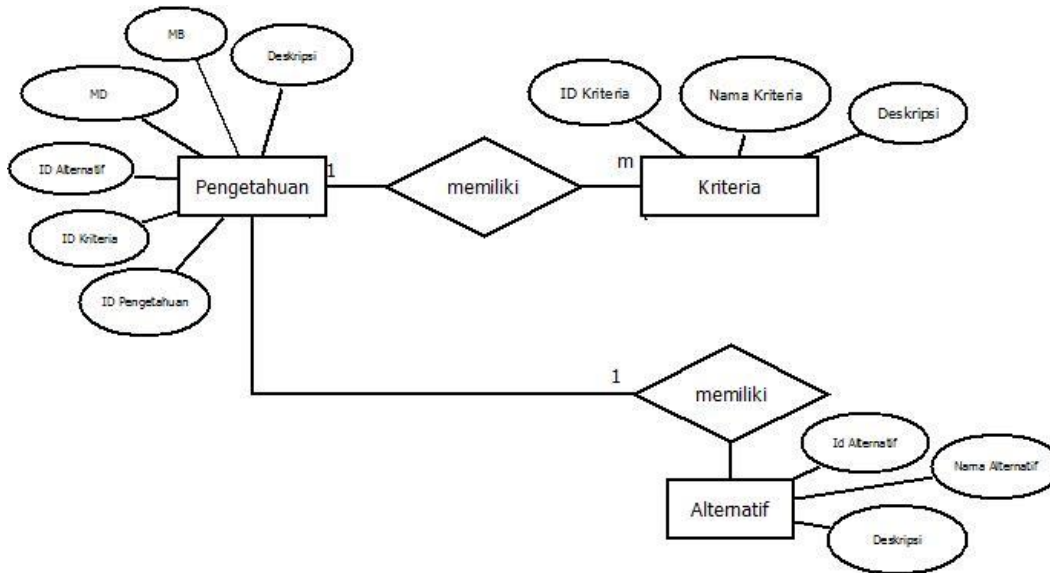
MB

Deskripsi

MD

ID Alternatif

Pengetahuan

1

memiliki

m

Kriteria

ID Kriteria

Nama Kriteria

Deskripsi

ID Kriteria

ID Pengetahuan

1

memiliki

Id Alternatif

Nama Alternatif

Alternatif

Deskripsi